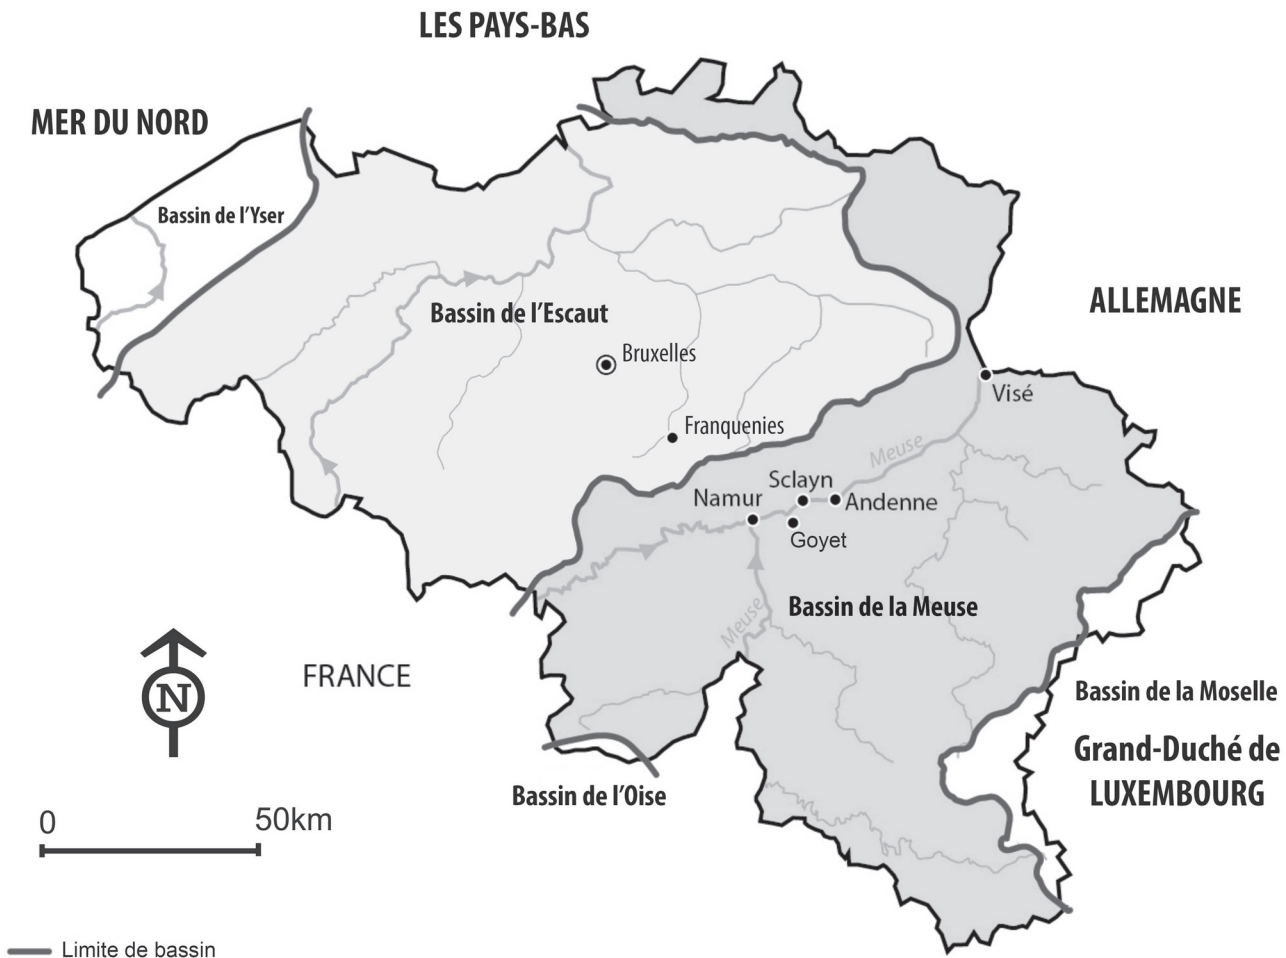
LES PAYS-BAS

MER DU NORD

Bassin de l'Yser

Bassin de l'Escaut

Bruxelles

Franquenies

ALLEMAGNE

Visé

Meuse

Sclayn

Namur

Andenne

Goyet

Bassin de la Meuse

Meuse

FRANCE

N

Bassin de la Moselle

Grand-Duché de LUXEMBOURG

Bassin de l'Oise

0

50km

Limite de bassin